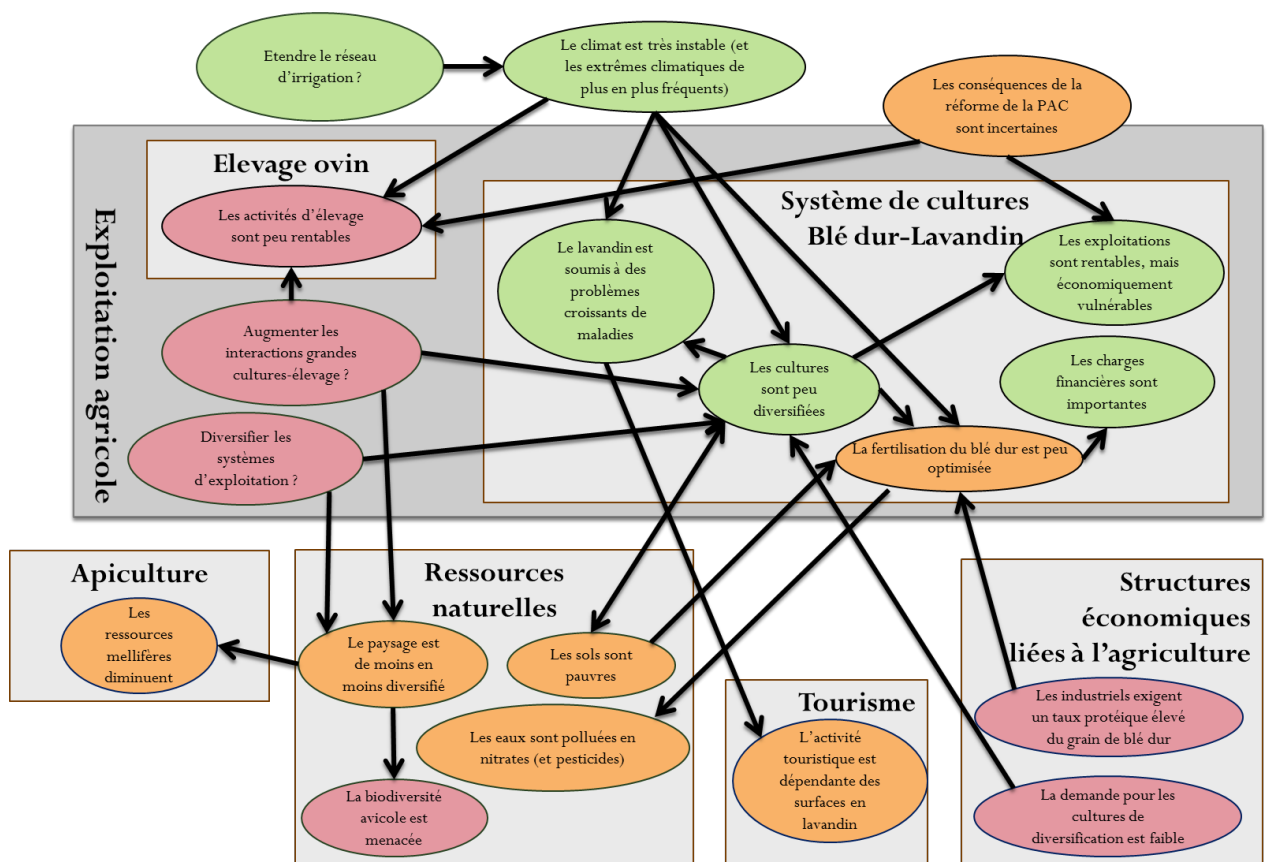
Etendre le réseau d'irrigation ?

Le climat est très instable (et les extrêmes climatiques de plus en plus fréquents)

Les conséquences de la réforme de la PAC sont incertaines

Exploitation agricole

Elevage ovin

Les activités d'élevage sont peu rentables

Augmenter les interactions grandes cultures-élevage ?

Diversifier les systèmes d'exploitation ?

Système de cultures Blé dur-Lavandin

Le lavandin est soumis à des problèmes croissants de maladies

Les cultures sont peu diversifiées

Les exploitations sont rentables, mais économiquement vulnérables

Les charges financières sont importantes

La fertilisation du blé dur est peu optimisée

Apiculture

Les ressources mellifères diminuent

Ressources naturelles

Le paysage est de moins en moins diversifié

Les sols sont pauvres

Les eaux sont polluées en nitrates (et pesticides)

La biodiversité avicole est menacée

Tourisme

L'activité touristique est dépendante des surfaces en lavandin

Structures économiques liées à l'agriculture

Les industriels exigent un taux protéique élevé du grain de blé dur

La demande pour les cultures de diversification est faible